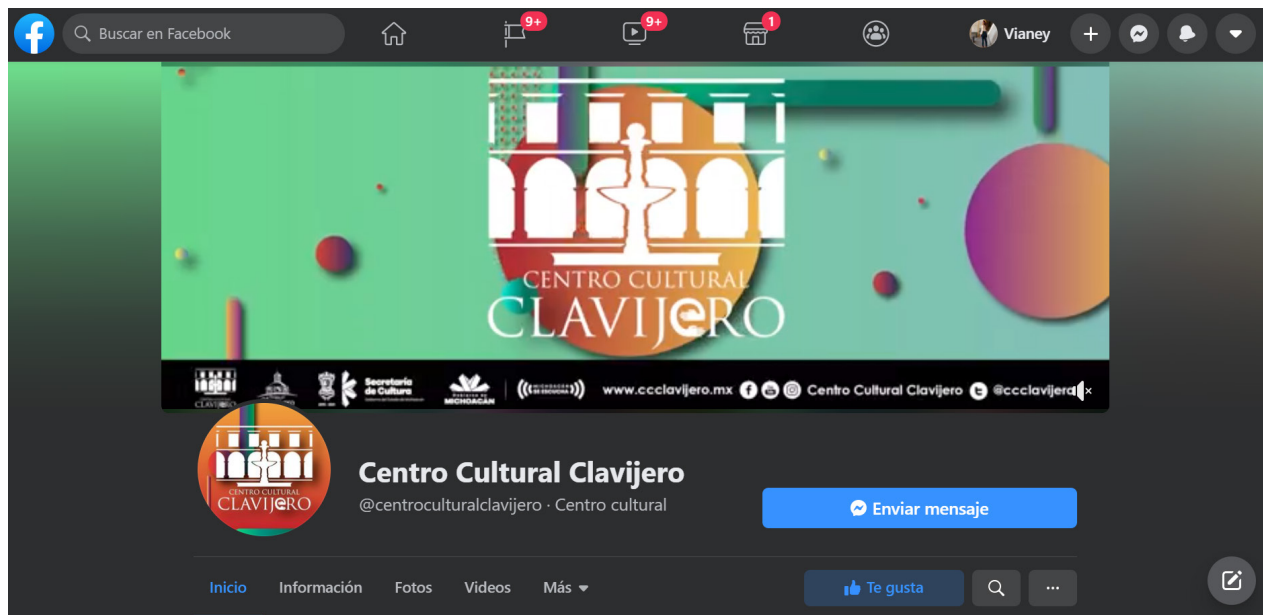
Buscar en Facebook
9+
9+
1
Vianey

CENTRO CULTURAL
CLAVIJERO

CLAVIJERO
Secretaría de Cultura
MICHOACÁN
MICHOACÁN SE ESCUCHA
www.ccclavijero.mx Centro Cultural Clavijero @ccclavijero

CENTRO CULTURAL
CLAVIJERO

Centro Cultural Clavijero
@centroculturalclavijero · Centro cultural

Enviar mensaje

Inicio
Información
Fotos
Videos
Más

Te gusta
...